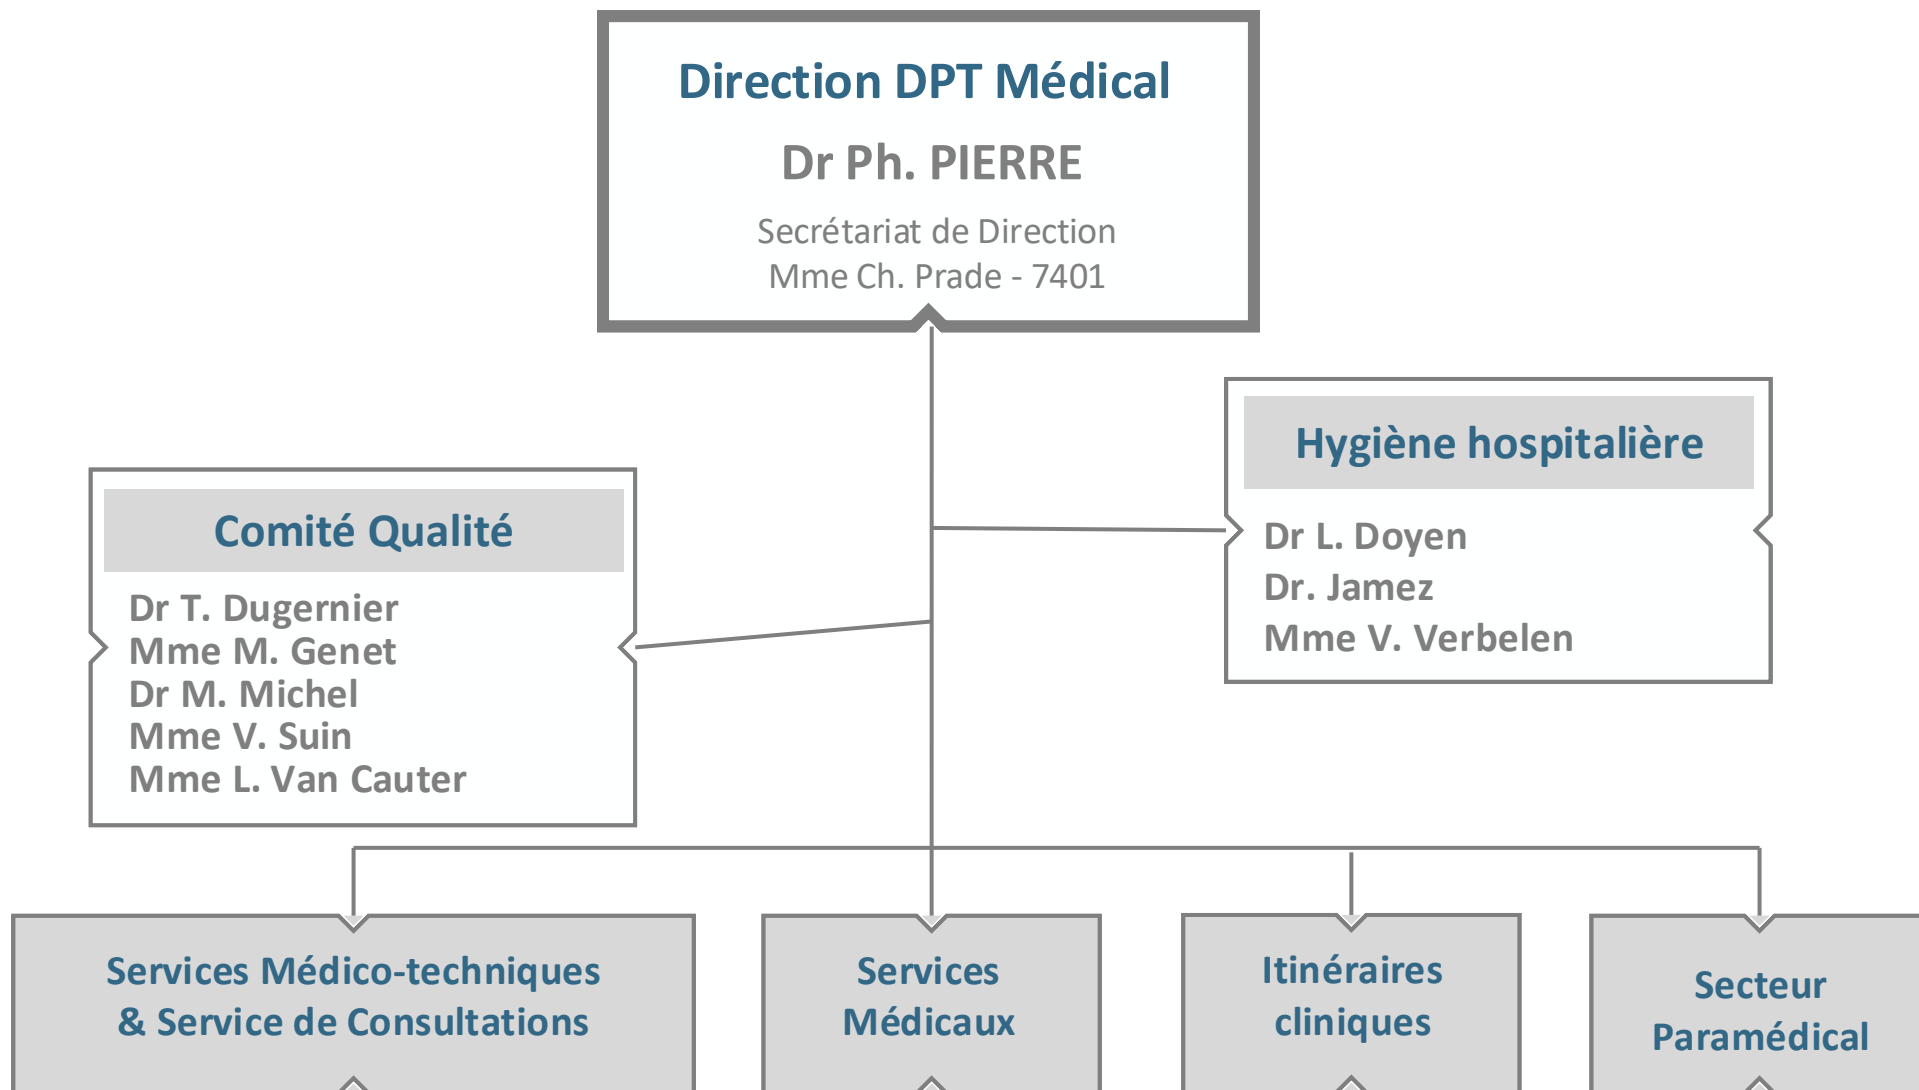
Direction DPT Médical

Dr Ph. PIERRE

Secrétariat de Direction
Mme Ch. Prade - 7401

Hygiène hospitalière

Dr L. Doyen
Dr. Jamez
Mme V. Verbelen

Comité Qualité

Dr T. Dugernier
Mme M. Genet
Dr M. Michel
Mme V. Suin
Mme L. Van Cauter

Services Médico-techniques & Service de Consultations

Services Médicaux

Itinéraires cliniques

Secteur Paramédical